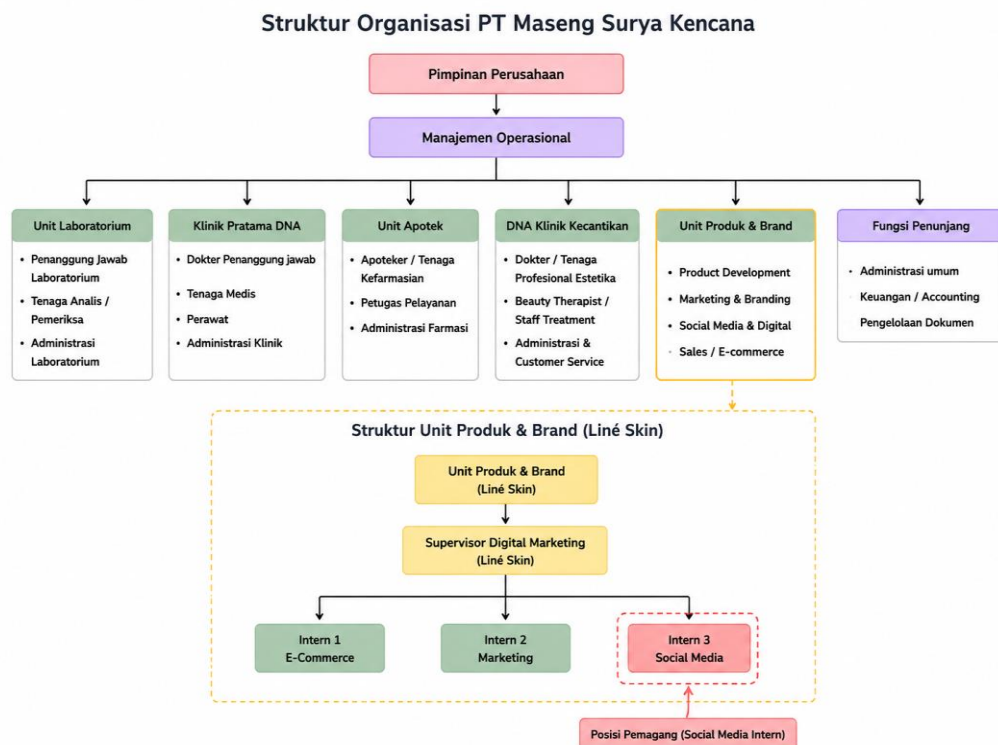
Struktur Organisasi PT Maseng Surya Kencana

Pimpinan Perusahaan

Manajemen Operasional

Unit Laboratorium
- Penanggung Jawab Laboratorium
- Tenaga Analis / Pemeriksa
- Administrasi Laboratorium

Klinik Pratama DNA
- Dokter Penanggung jawab
- Tenaga Medis
- Perawat
- Administrasi Klinik

Unit Apotek
- Apoteker / Tenaga Kefarmasian
- Petugas Pelayanan
- Administrasi Farmasi

DNA Klinik Kecantikan
- Dokter / Tenaga Profesional Estetika
- Beauty Therapist / Staff Treatment
- Administrasi & Customer Service

Unit Produk & Brand
- Product Development
- Marketing & Branding
- Social Media & Digital
- Sales / E-commerce

Fungsi Penunjang
- Administrasi umum
- Keuangan / Accounting
- Pengelolaan Dokumen

Struktur Unit Produk & Brand (Liné Skin)

Unit Produk & Brand (Liné Skin)

Supervisor Digital Marketing (Liné Skin)

Intern 1 E-Commerce

Intern 2 Marketing

Intern 3 Social Media

Posisi Pemagang (Social Media Intern)